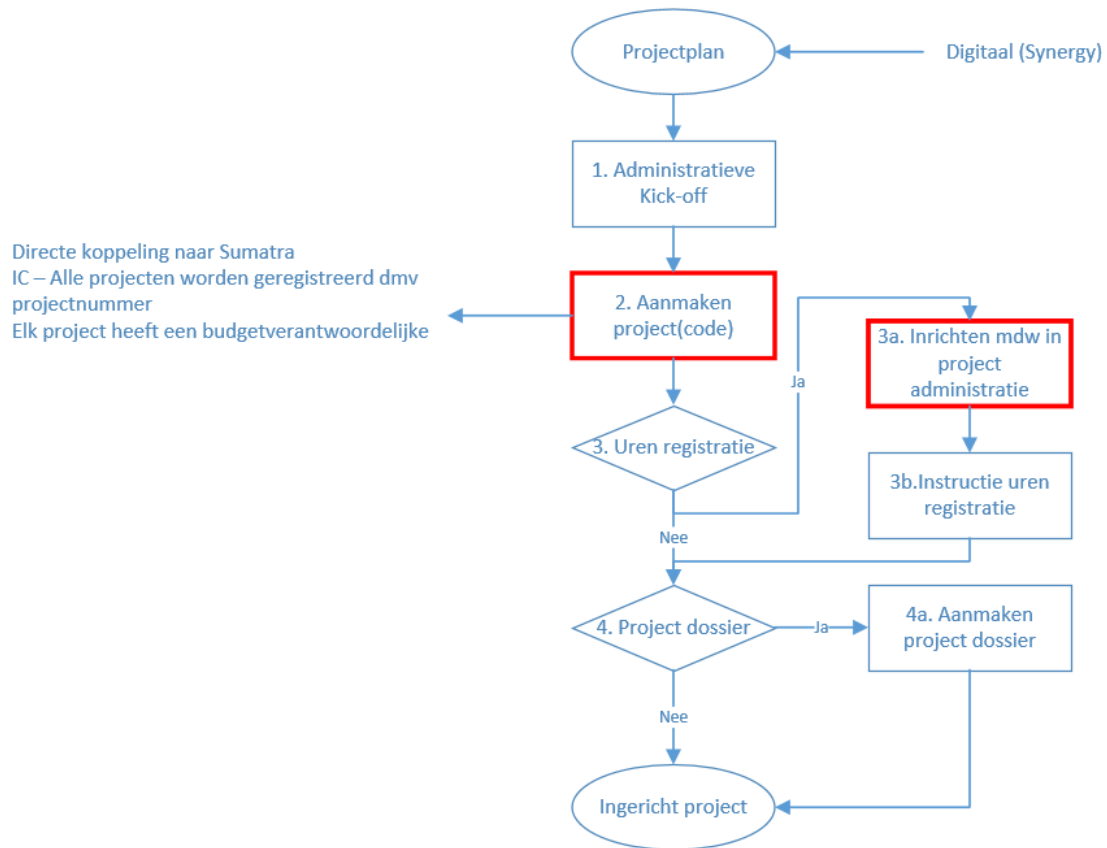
Projectplan

Digitaal (Synergy)

1. Administratieve Kick-off

Directe koppeling naar Sumatra
IC – Alle projecten worden geregistreerd dmv projectnummer
Elk project heeft een budgetverantwoordelijke

2. Aanmaken project(code)

Ja

3a. Inrichten mdw in project administratie

3. Uren registratie

3b.Instructie uren registratie

Nee

4. Project dossier

Ja

4a. Aanmaken project dossier

Nee

Ingericht project